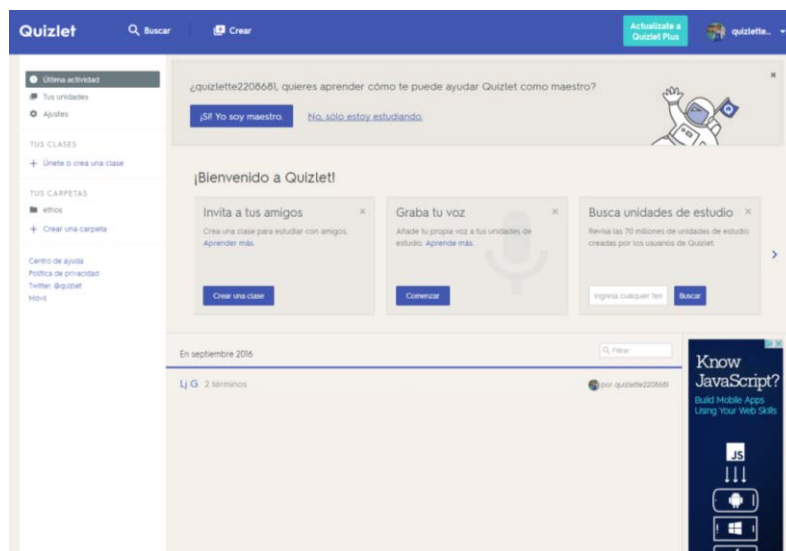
Quizlet
Buscar
Crear
Actualízate a Quizlet Plus
quizlette...

Última actividad
Tus unidades
Ajustes
TUS CLASES
+ Únete o crea una clase
TUS CARPETAS
ethos
+ Crear una carpeta
Centro de ayuda
Política de privacidad
Twitter @quizlet
Móvil

¿quizlette2208681, quieres aprender cómo te puede ayudar Quizlet como maestro?
¡Sí! Yo soy maestro.
No, sólo estoy estudiando.

¡Bienvenido a Quizlet!

Invita a tus amigos
Crea una clase para estudiar con amigos. Aprender más.
Crear una clase

Graba tu voz
Añade tu propia voz a tus unidades de estudio. Aprende más.
Comenzar

Busca unidades de estudio
Revisa las 70 millones de unidades de estudio creadas por los usuarios de Quizlet.
Ingresa cualquier tem
Buscar

En septiembre 2016
Filtrar
Lj G 2 términos
por quizlette2208681

Know JavaScript?
Build Mobile Apps Using Your Web Skills
JS